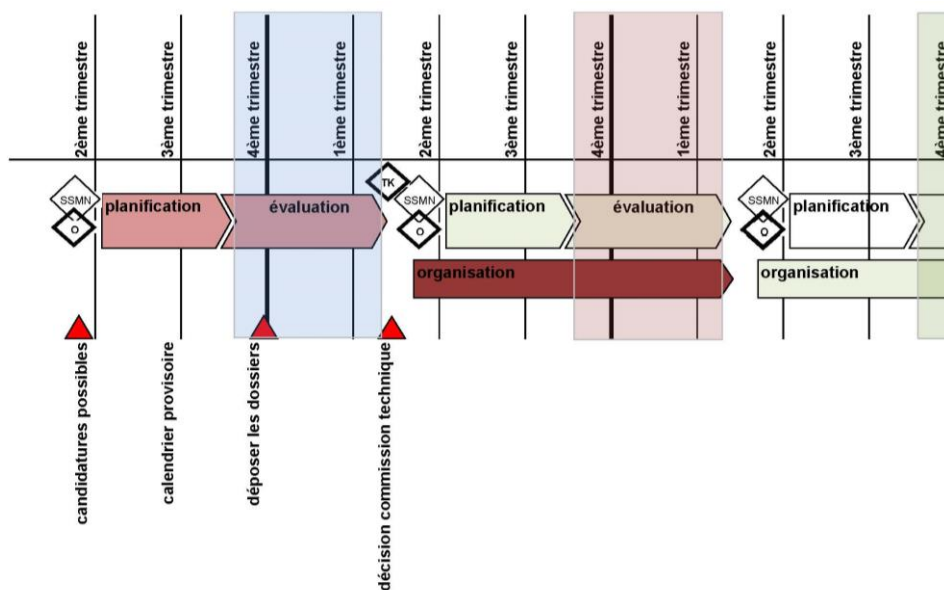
2ème trimestre
3ème trimestre
4ème trimestre
1ème trimestre
2ème trimestre
3ème trimestre
4ème trimestre
1ème trimestre
2ème trimestre
3ème trimestre
4ème trimestre

SSMN
O
planification
évaluation
TK
SSMN
O
planification
évaluation
organisation
SSMN
O
planification
organisation

candidatures possibles
calendrier provisoire
déposer les dossiers
décision commission technique